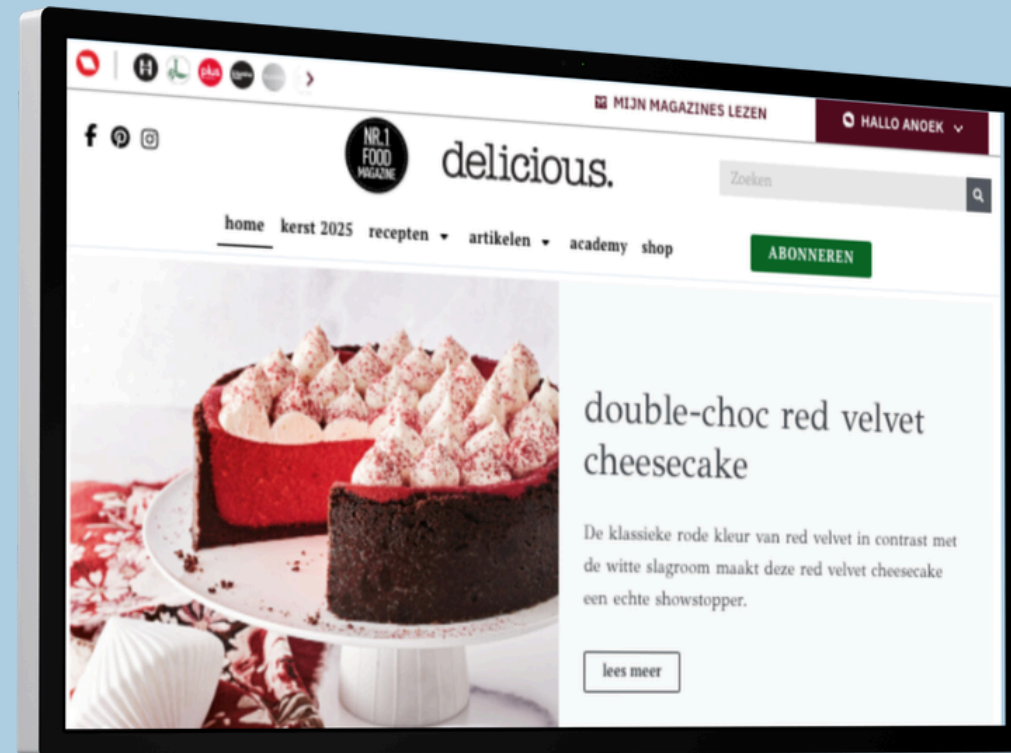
MIJN MAGAZINES LEZEN

HALLO ANOEK

NR.1 FOOD MAGAZINE

delicious.

Zoeken

home kerst 2025 recepten artikelen academy shop

ABONNEREN

double-choc red velvet cheesecake

De klassieke rode kleur van red velvet in contrast met de witte slagroom maakt deze red velvet cheesecake een echte showstopper.

lees meer